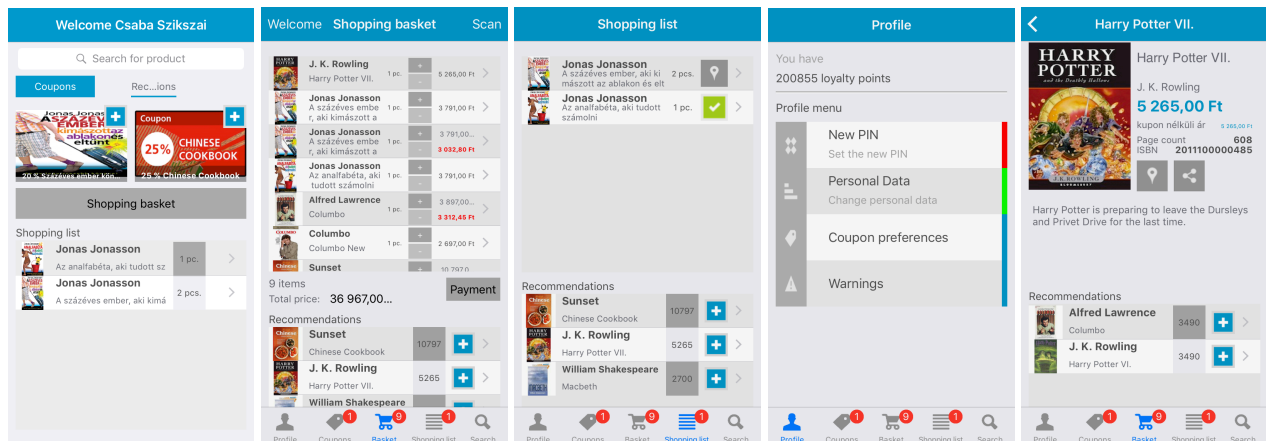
Welcome Csaba Szikszai

Search for product

Coupons
Rec...ions

Jonas Jonasson
A százéves ember, aki kimászott az ablakon és eltűnt
20 % Százéves ember kon

Coupon
25%
CHINESE COOKBOOK
25 % Chinese Cookbook

Shopping basket

Shopping list

Jonas Jonasson
Az analfabéta, aki tudott sz
1 pc.

Jonas Jonasson
A százéves ember, aki kimá
2 pcs.

Welcome
Shopping basket
Scan

J. K. Rowling
Harry Potter VII.
1 pc.
5 265,00 Ft

Jonas Jonasson
A százéves ember, aki kimászott a
1 pc.
3 791,00 Ft

Jonas Jonasson
A százéves ember, aki kimászott a
3 791,00...
3 032,80 Ft

Jonas Jonasson
Az analfabéta, aki tudott számolni
1 pc.
3 791,00 Ft

Alfred Lawrence
Columbo
1 pc.
3 897,00...
3 312,45 Ft

Columbo
Columbo New
1 pc.
2 697,00 Ft

Sunset
10 797,0

9 items
Total price: 36 967,00...
Payment

Recommendations

Sunset
Chinese Cookbook
10797

J. K. Rowling
Harry Potter VII.
5265

William Shakespeare

Profile
Coupons
Basket
Shopping list
Search

Shopping list

Jonas Jonasson
A százéves ember, aki ki mászott az ablakon és elt
2 pcs.

Jonas Jonasson
Az analfabéta, aki tudott számolni
1 pc.

Recommendations

Sunset
Chinese Cookbook
10797

J. K. Rowling
Harry Potter VII.
5265

William Shakespeare
Macbeth
2700

Profile
Coupons
Basket
Shopping list
Search

Profile

You have
200855 loyalty points

Profile menu

New PIN
Set the new PIN

Personal Data
Change personal data

Coupon preferences

Warnings

Profile
Coupons
Basket
Shopping list
Search

Harry Potter VII.

HARRY POTTER
and the Deathly Hallows
J. K. ROWLING

Harry Potter VII.
J. K. Rowling
5 265,00 Ft
kupon nélküli ár 5 265,00 Ft
Page count 608
ISBN 2011100000485

Harry Potter is preparing to leave the Dursleys and Privet Drive for the last time.

Recommendations

Alfred Lawrence
Columbo
3490

J. K. Rowling
Harry Potter VI.
3490

Profile
Coupons
Basket
Shopping list
Search